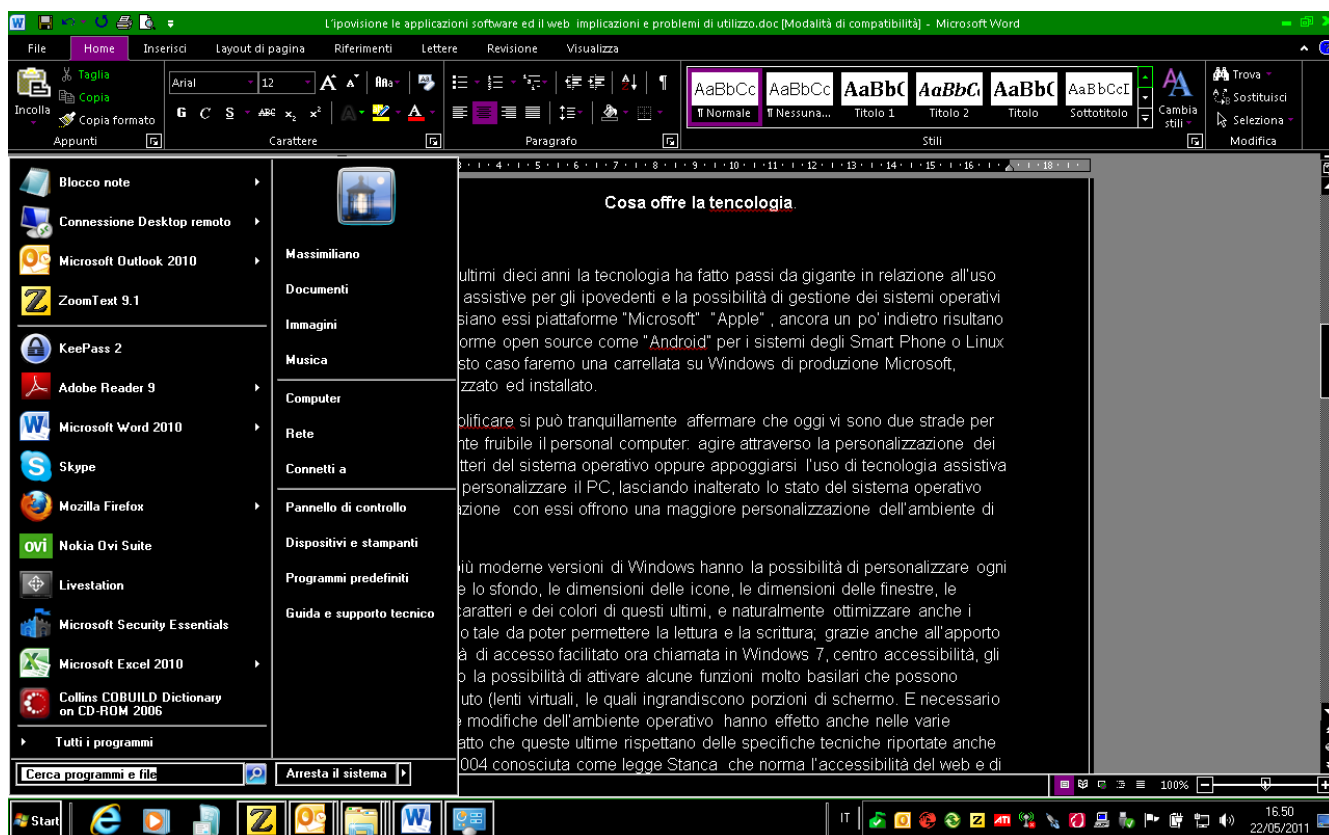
L'ipovisione le applicazioni software ed il web implicazioni e problemi di utilizzo.doc [Modalità di compatibilità] - Microsoft Word

File | Home | Inserisci | Layout di pagina | Riferimenti | Lettere | Revisione | Visualizza

Taglia
Copia
Incolla
Copia formato
Appunti

Arial | 12
G C S abc $x_2$ $x^2$
Carattere

Paragrafo

AaBbCc ¶ Normale | AaBbCc ¶ Nessuna... | AaBbC Titolo 1 | AaBbC Titolo 2 | AaBbC Titolo | AaBbCcI Sottotitolo
Cambia stili
Stili

Trova
Sostituisci
Seleziona
Modifica

Blocco note
Connessione Desktop remoto
Microsoft Outlook 2010
ZoomText 9.1
KeePass 2
Adobe Reader 9
Microsoft Word 2010
Skype
Mozilla Firefox
Nokia Ovi Suite
Livestation
Microsoft Security Essentials
Microsoft Excel 2010
Collins COBUILD Dictionary on CD-ROM 2006
Tutti i programmi
Cerca programmi e file

Massimiliano
Documenti
Immagini
Musica
Computer
Rete
Connetti a
Pannello di controllo
Dispositivi e stampanti
Programmi predefiniti
Guida e supporto tecnico
Arresta il sistema

Cosa offre la tencologia

ultimi dieci anni la tecnologia ha fatto passi da gigante in relazione all'uso assistive per gli ipovedenti e la possibilità di gestione dei sistemi operativi siano essi piattaforme "Microsoft" "Apple" , ancora un po' indietro risultano orme open source come "Android" per i sistemi degli Smart Phone o Linux sto caso faremo una carrellata su Windows di produzione Microsoft, zzato ed installato.

plificare si può tranquillamente affermare che oggi vi sono due strade per nte fruibile il personal computer: agire attraverso la personalizzazione dei tteri del sistema operativo oppure appoggiarsi l'uso di tecnologia assistiva personalizzare il PC, lasciando inalterato lo stato del sistema operativo azione con essi offrono una maggiore personalizzazione dell'ambiente di

iù moderne versioni di Windows hanno la possibilità di personalizzare ogni e lo sfondo, le dimensioni delle icone, le dimensioni delle finestre, le caratteri e dei colori di questi ultimi, e naturalmente ottimizzare anche i o tale da poter permettere la lettura e la scrittura; grazie anche all'apporto à di accesso facilitato ora chiamata in Windows 7, centro accessibilità, gli o la possibilità di attivare alcune funzioni molto basilari che possono uto (lenti virtuali, le quali ingrandiscono porzioni di schermo. E necessario e modifiche dell'ambiente operativo hanno effetto anche nelle varie atto che queste ultime rispettano delle specifiche tecniche riportate anche 004 conosciuta come legge Stanca che norma l'accessibilità del web e di

100%
Start
IT
16.50
22/05/2011